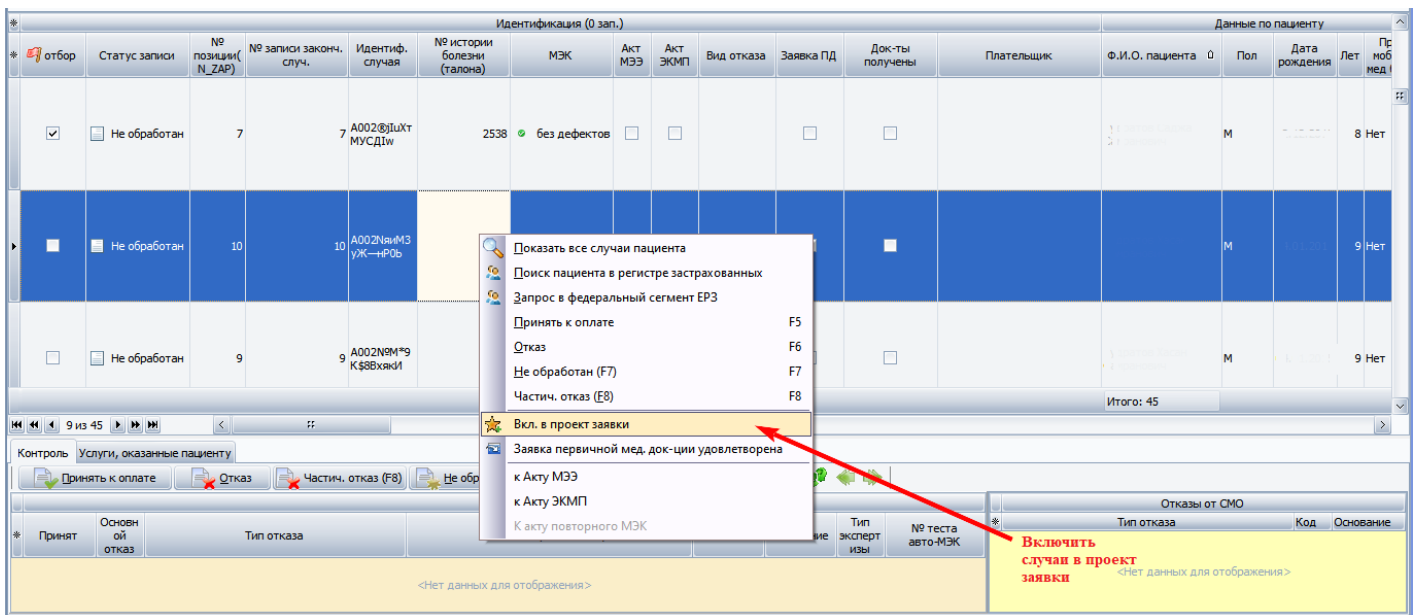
Идентификация (0 зап.)

Данные по пациенту

| отбор | Статус записи | № позиции( N_ZAP) | № записи законч. случ. | Идентиф. случая | № истории болезни (талона) | МЭК | Акт МЭЭ | Акт ЭКМП | Вид отказа | Заявка ПД | Док-ты получены | Плательщик | Ф.И.О. пациента | Пол | Дата рождения | Лет | Пр моб мед |
|---|---|---|---|---|---|---|---|---|---|---|---|---|---|---|---|---|---|
| ✓ | Не обработан | 7 | 7 | A002®jIuXт МУСДIw | 2538 | без дефектов | | | | | | | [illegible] | М | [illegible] | 8 | Нет |
| | Не обработан | 10 | 10 | A002NяиМ3 уЖ—нР0b | | | | | | | | | | М | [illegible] | 9 | Нет |
| | Не обработан | 9 | 9 | A002№М*9 К$8ВхякИ | | | | | | | | | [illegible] | М | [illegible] | 9 | Нет |

Итого: 45

9 из 45

Показать все случаи пациента
Поиск пациента в регистре застрахованных
Запрос в федеральный сегмент ЕРЗ
Принять к оплате F5
Отказ F6
Не обработан (F7) F7
Частич. отказ (F8) F8
Вкл. в проект заявки
Заявка первичной мед. док-ции удовлетворена
к Акту МЭЭ
к Акту ЭКМП
К акту повторного МЭК

Контроль
Услуги, оказанные пациенту

Принять к оплате
Отказ
Частич. отказ (F8)
Не обр

| Принят | Основной отказ | Тип отказа | | ие | Тип экспертизы | № теста авто-МЭК |
|---|---|---|---|---|---|---|

<Нет данных для отображения>

Отказы от СМО

| Тип отказа | Код | Основание |
|---|---|---|

<Нет данных для отображения>

Включить случаи в проект заявки